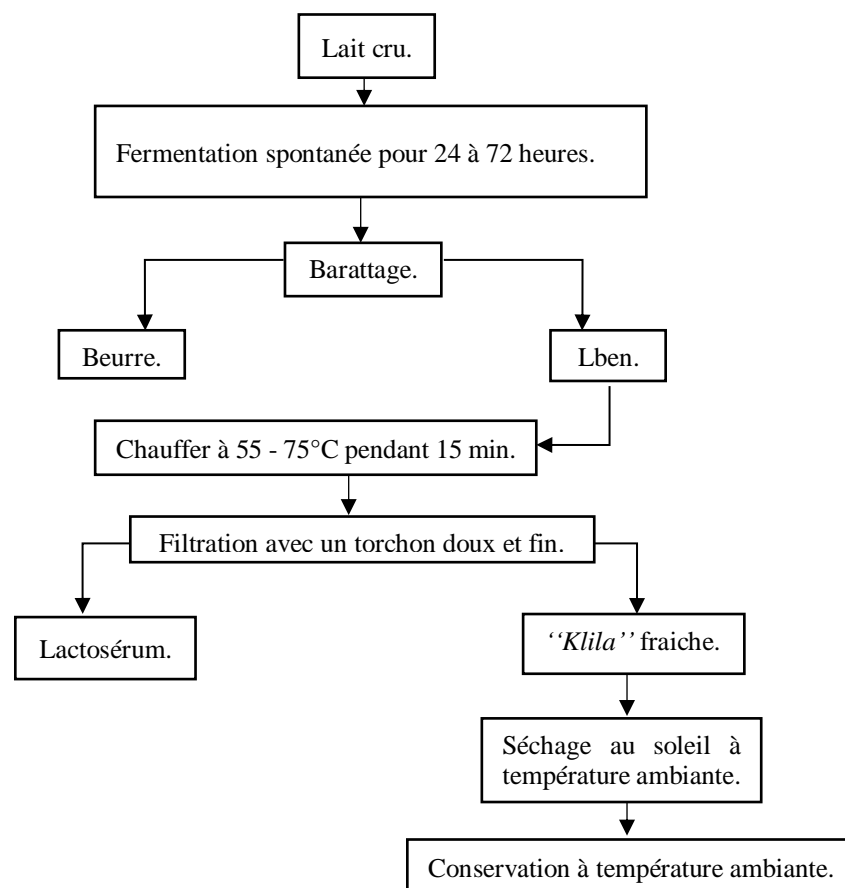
Lait cru.

Fermentation spontanée pour 24 à 72 heures.

Barattage.

Beurre.

Lben.

Chauffer à 55 - 75°C pendant 15 min.

Filtration avec un torchon doux et fin.

Lactosérum.

''Klila'' fraiche.

Séchage au soleil à température ambiante.

Conservation à température ambiante.